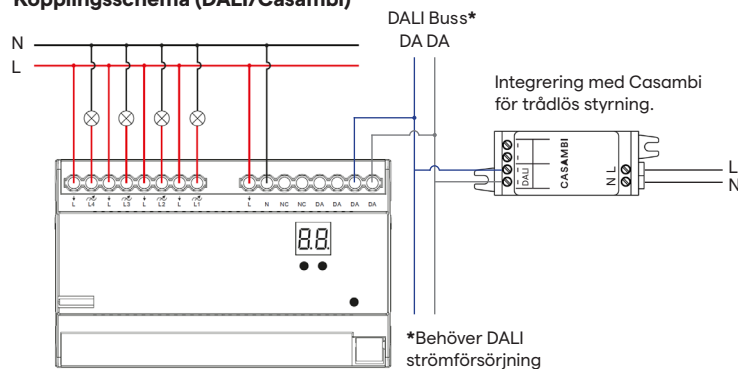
Kopplingsschema (DALI/Casambi)

DALI Buss*
DA DA

N
L

Integrering med Casambi för trådlös styrning.

DALI
CASAMBI
N L

L
N

L L4 L L3 L L2 L L1

L N NC NC DA DA DA DA

88

*Behöver DALI strömförsörjning